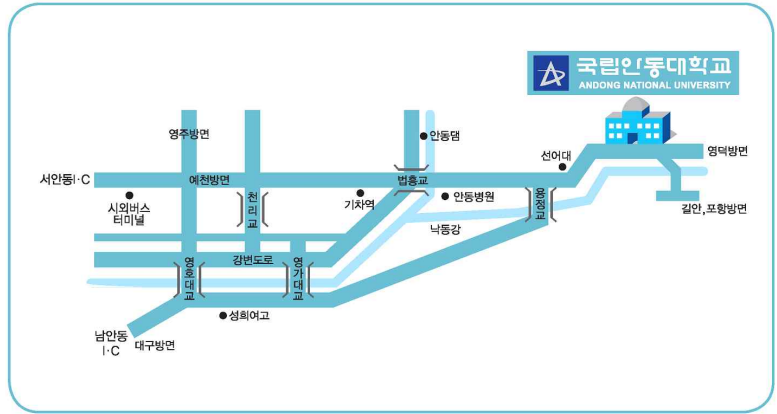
국립안동대학교
ANDONG NATIONAL UNIVERSITY

영주방면
안동댐
선어대
영덕방면
서안동I·C
예천방면
법흥교
시외버스 터미널
천리교
기차역
안동병원
용정교
길안, 포항방면
낙동강
강변도로
영호대교
영가대교
성희여고
남안동 I·C
대구방면